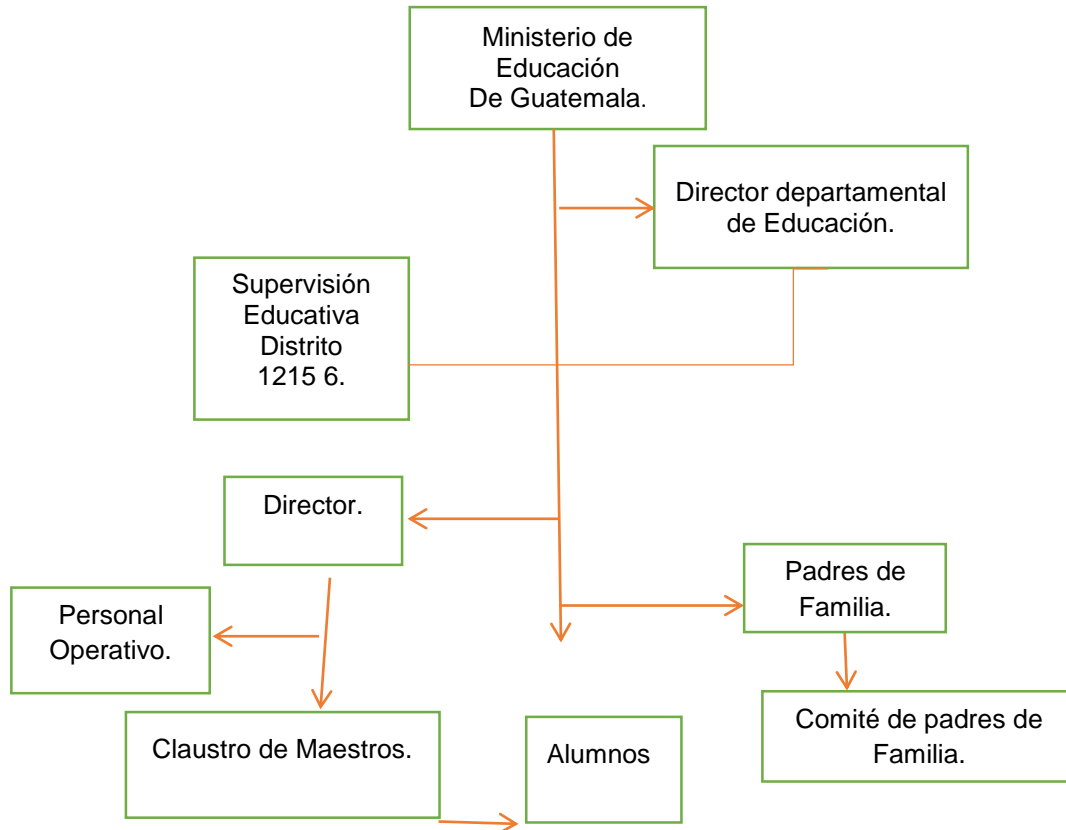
Ministerio de Educación De Guatemala.

Director departamental de Educación.

Supervisión Educativa Distrito 1215 6.

Director.

Padres de Familia.

Personal Operativo.

Comité de padres de Familia.

Claustro de Maestros.

Alumnos